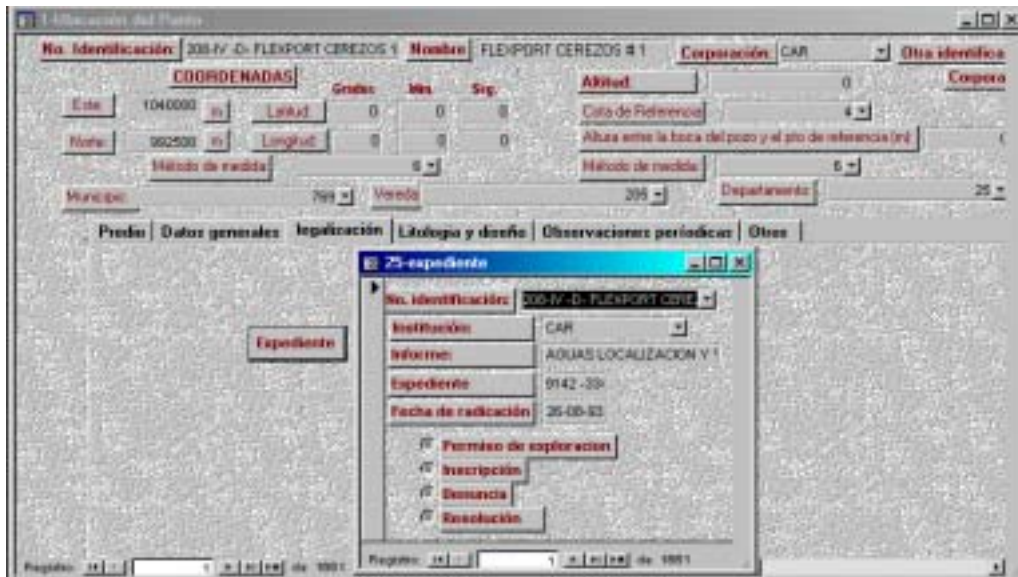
1-Ubicación del Punto

No. Identificación: 208-IV -D- FLEXPORT CEREZOS 1 Nombre: FLEXPORT CEREZOS # 1 Corporación: CAR Otra identifica

COORDENADAS Grados Min. Seg.

Este: 1040000 m Latitud 0 0 0

Norte: 992500 m Longitud 0 0 0

Método de medida 6

Altitud 0

Cota de Referencia 4

Altura entre la boca del pozo y el pto de referencia (m)

Método de medida 6

Corpora

Municipio: 769 Vereda 205 Departamento 25

Predio | Datos generales | legalización | Litología y diseño | Observaciones periodicas | Otros

Expediente

25-expediente

No. identificación: 208-IV -D- FLEXPORT CERE

Institución: CAR

Informe: AGUAS LOCALIZACION Y

Expediente 9142 -33

Fecha de radicación: 26-08-93

Permiso de exploracion

Inscripción

Denuncia

Resolución

Registro: 1 de 1881

Registro: 1 de 1881